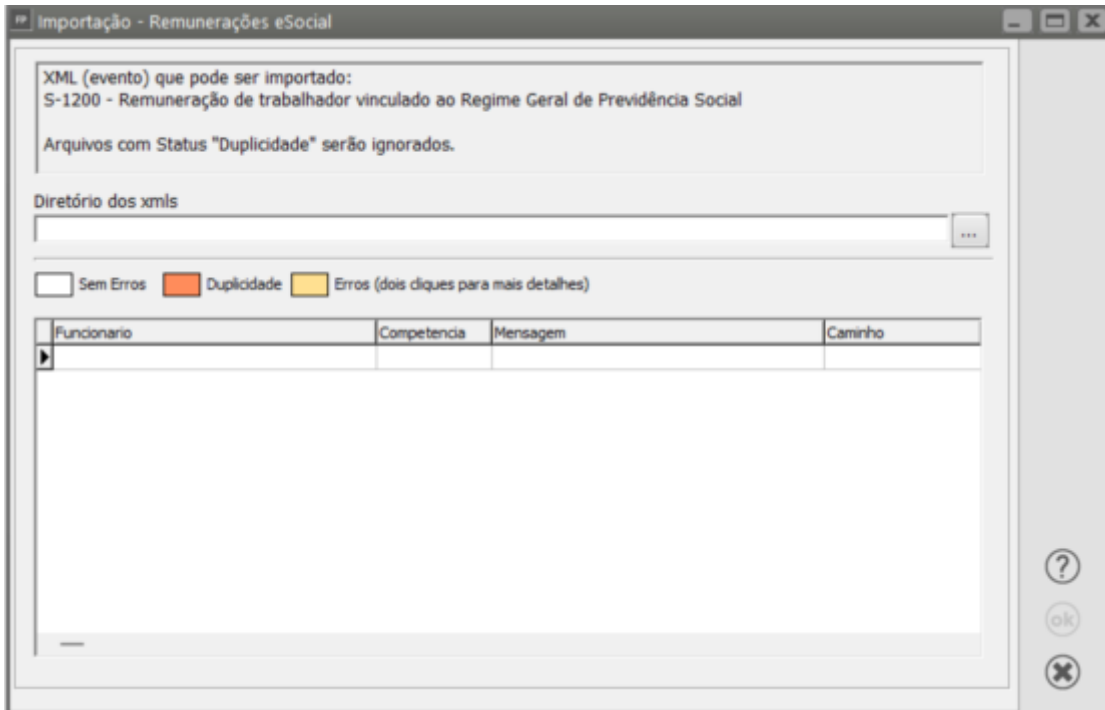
FP Importação - Remunerações eSocial

XML (evento) que pode ser importado:
S-1200 - Remuneração de trabalhador vinculado ao Regime Geral de Previdência Social

Arquivos com Status "Duplicidade" serão ignorados.

Diretório dos xmls

...

Sem Erros Duplicidade Erros (dois cliques para mais detalhes)

| Funcionario | Competencia | Mensagem | Caminho |
|---|---|---|---|
| | | | |

?
ok